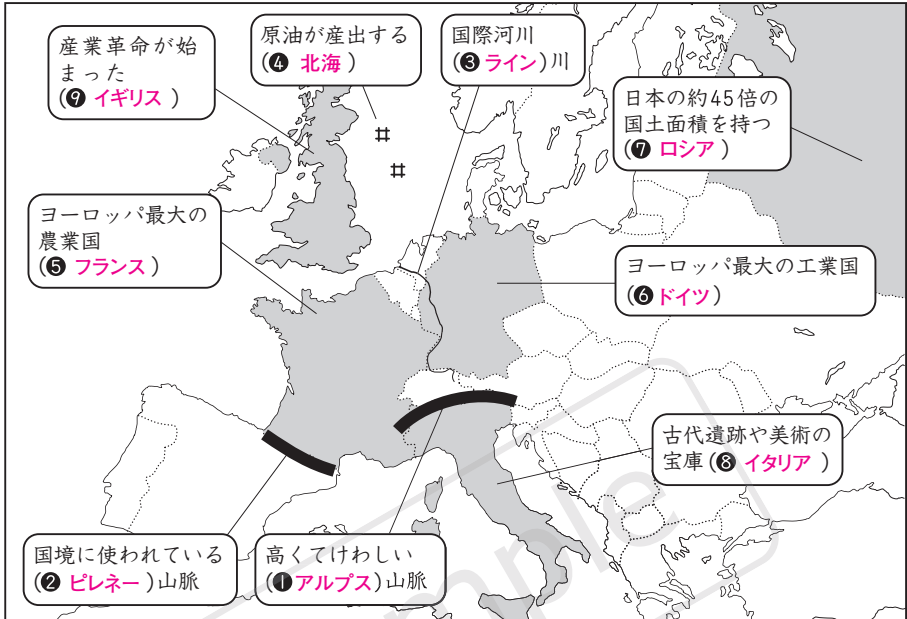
産業革命が始まった
(❾ イギリス )

原油が産出する
(❹ 北海 )

国際河川
(❸ライン)川

日本の約45倍の国土面積を持つ
(❼ ロシア )

ヨーロッパ最大の農業国
(❺ フランス )

ヨーロッパ最大の工業国
(❻ドイツ)

古代遺跡や美術の宝庫(❽ イタリア )

国境に使われている
(❷ ピレネー )山脈

高くてけわしい
(❶アルプス)山脈

sample